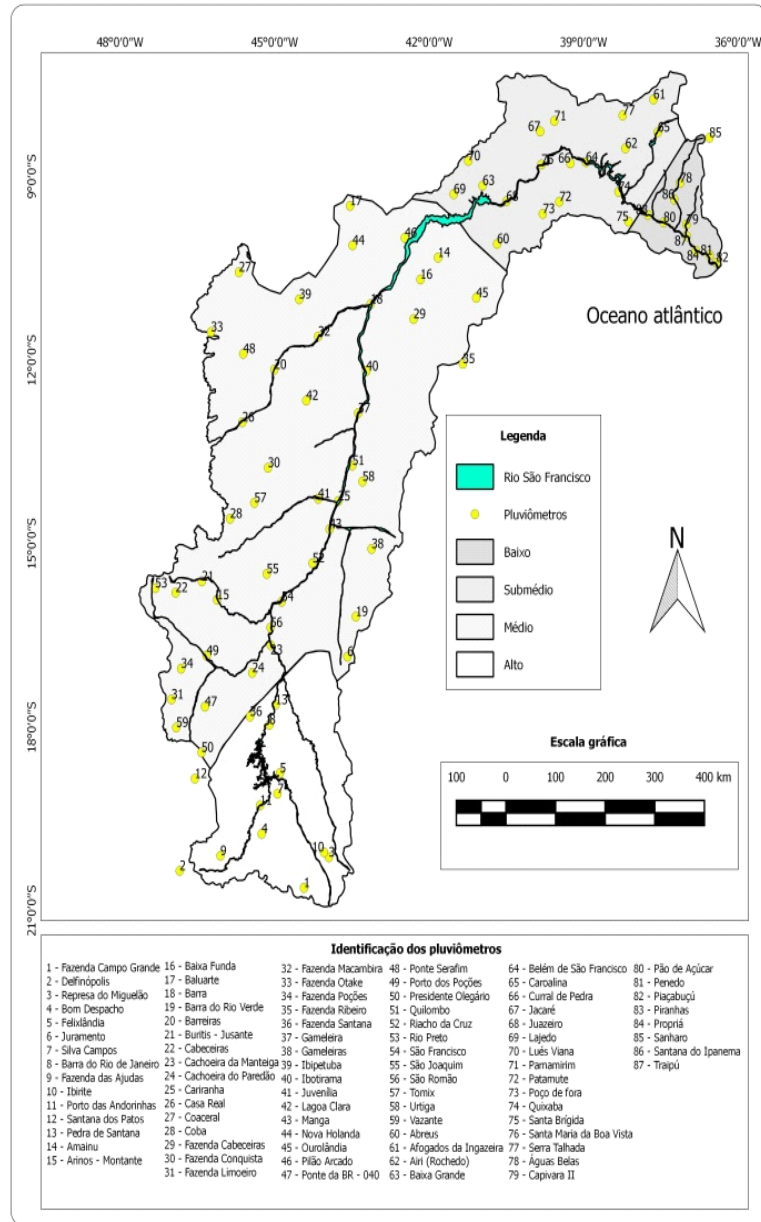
48°0'0"W 45°0'0"W 42°0'0"W 39°0'0"W 36°0'0"W

9°0'0"S
12°0'0"S
15°0'0"S
18°0'0"S
21°0'0"S

61 85 77 71 67 65 62 70 76 66 64 78 69 63 68 72 86 74 79 73 75 80 87 17 83 44 46 81 84 82 60 14 27 16 45 39 18 29 33 32 48 35 20 40 42 37 26 51 30 58 41 25 57 28 43 38 52 55 21 53 22 15 54 19 56 49 23 6 34 24 13 31 47 36 59 8 50 12 5 11 4 9 10 3 2 1 7

Oceano atlântico

Legenda
Rio São Francisco
Pluviômetros
Baixo
Submédio
Médio
Alto

N

Escala gráfica
100 0 100 200 300 400 km

Identificação dos pluviômetros
1 - Fazenda Campo Grande
2 - Delfinópolis
3 - Represa do Miguelão
4 - Bom Despacho
5 - Felixlândia
6 - Juramento
7 - Silva Campos
8 - Barra do Rio de Janeiro
9 - Fazenda das Ajudas
10 - Ibirite
11 - Porto das Andorinhas
12 - Santana dos Patos
13 - Pedra de Santana
14 - Amainu
15 - Arinos - Montante
16 - Baixa Funda
17 - Baluarte
18 - Barra
19 - Barra do Rio Verde
20 - Barreiras
21 - Buritis - Jusante
22 - Cabeceiras
23 - Cachoeira da Manteiga
24 - Cachoeira do Paredão
25 - Cariranha
26 - Casa Real
27 - Coaceral
28 - Coba
29 - Fazenda Cabeceiras
30 - Fazenda Conquista
31 - Fazenda Limoeiro
32 - Fazenda Macambira
33 - Fazenda Otake
34 - Fazenda Poções
35 - Fazenda Ribeiro
36 - Fazenda Santana
37 - Gameleira
38 - Gameleiras
39 - Ibipetuba
40 - Ibotirama
41 - Juvenília
42 - Lagoa Clara
43 - Manga
44 - Nova Holanda
45 - Ourolândia
46 - Pilão Arcado
47 - Ponte da BR - 040
48 - Ponte Serafim
49 - Porto dos Poções
50 - Presidente Olegário
51 - Quilombo
52 - Riacho da Cruz
53 - Rio Preto
54 - São Francisco
55 - São Joaquim
56 - São Romão
57 - Tomix
58 - Urtiga
59 - Vazante
60 - Abreus
61 - Afogados da Ingazeira
62 - Airi (Rochedo)
63 - Baixa Grande
64 - Belém de São Francisco
65 - Caroalina
66 - Curral de Pedra
67 - Jacaré
68 - Juazeiro
69 - Lajedo
70 - Luís Viana
71 - Parnamirim
72 - Patamute
73 - Poço de fora
74 - Quixaba
75 - Santa Brígida
76 - Santa Maria da Boa Vista
77 - Serra Talhada
78 - Águas Belas
79 - Capivara II
80 - Pão de Açúcar
81 - Penedo
82 - Piaçabuçú
83 - Piranhas
84 - Propriá
85 - Sanharo
86 - Santana do Ipanema
87 - Traipú